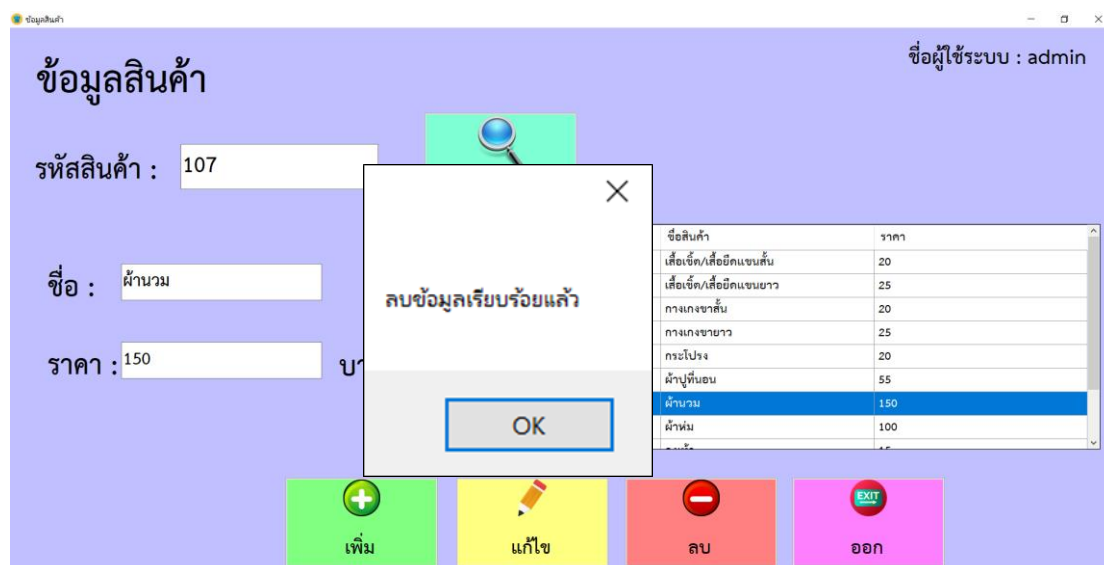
ข้อมูลสินค้า

ข้อมูลสินค้า

ชื่อผู้ใช้ระบบ : admin

รหัสสินค้า : 107

ชื่อ : ผ้านวม

ราคา : 150

บา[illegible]

ลบข้อมูลเรียบร้อยแล้ว

OK

| ชื่อสินค้า | ราคา |
|---|---|
| เสื้อเชิ้ต/เสื้อยืดแขนสั้น | 20 |
| เสื้อเชิ้ต/เสื้อยืดแขนยาว | 25 |
| กางเกงขาสั้น | 20 |
| กางเกงขายาว | 25 |
| กระโปรง | 20 |
| ผ้าปูที่นอน | 55 |
| ผ้านวม | 150 |
| ผ้าห่ม | 100 |
| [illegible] | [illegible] |

EXIT

เพิ่ม

แก้ไข

ลบ

ออก